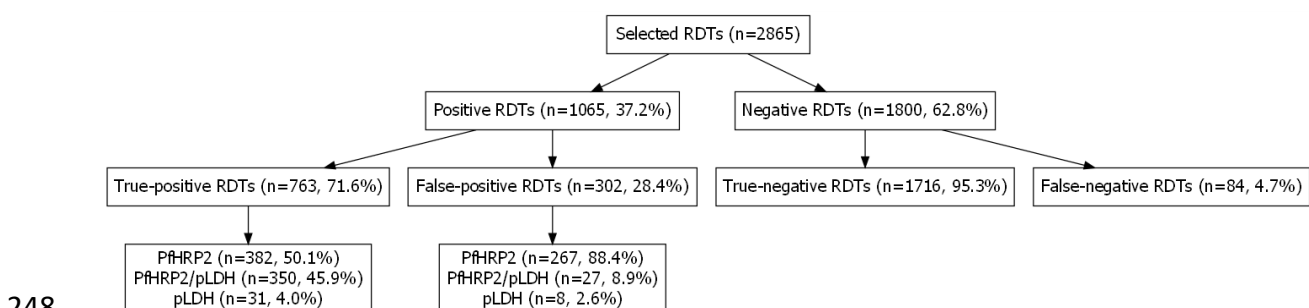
Selected RDTs (n=2865)

Positive RDTs (n=1065, 37.2%)

Negative RDTs (n=1800, 62.8%)

True-positive RDTs (n=763, 71.6%)

False-positive RDTs (n=302, 28.4%)

True-negative RDTs (n=1716, 95.3%)

False-negative RDTs (n=84, 4.7%)

PfHRP2 (n=382, 50.1%)
PfHRP2/pLDH (n=350, 45.9%)
pLDH (n=31, 4.0%)

PfHRP2 (n=267, 88.4%)
PfHRP2/pLDH (n=27, 8.9%)
pLDH (n=8, 2.6%)

248